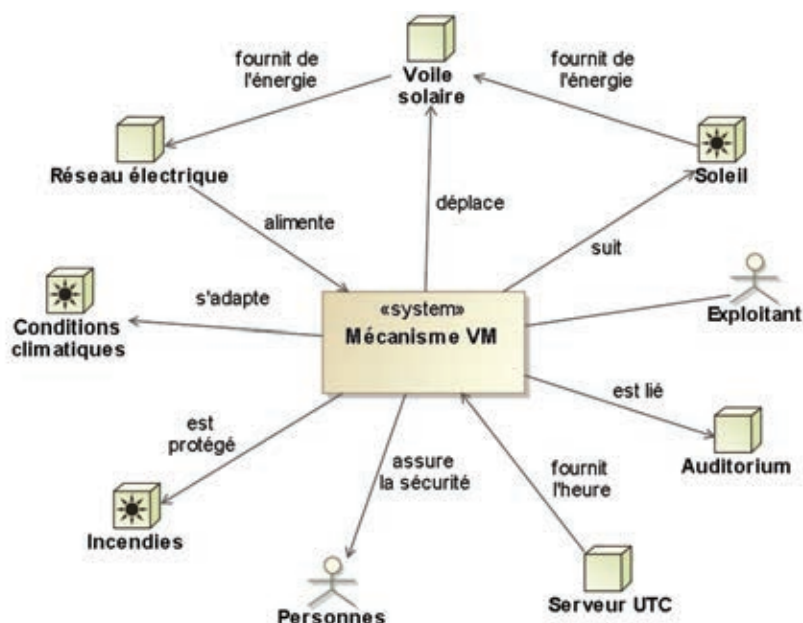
fournit de l'énergie

Voile solaire

fournit de l'énergie

Réseau électrique

Soleil

alimente

déplace

suit

s'adapte

Conditions climatiques

«system»
Mécanisme VM

Exploitant

est lié

est protégé

assure la sécurité

fournit l'heure

Auditorium

Incendies

Serveur UTC

Personnes